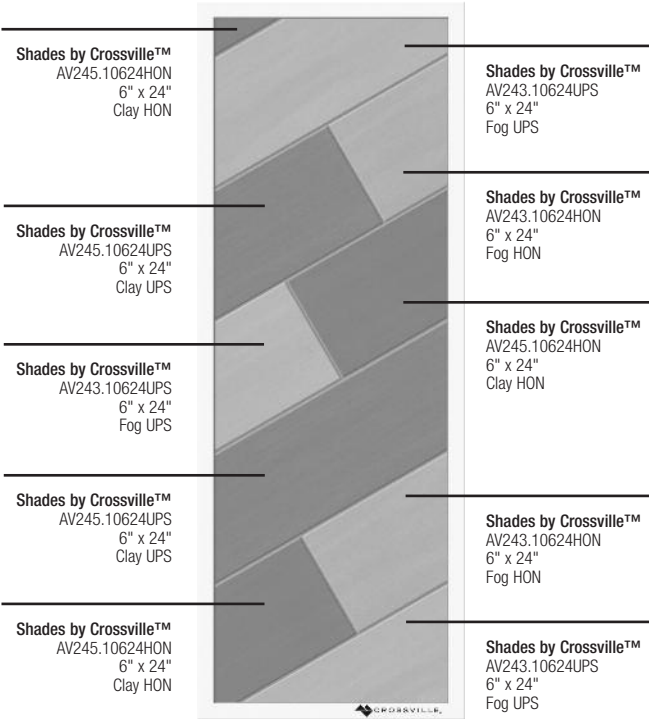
Shades by Crossville™
AV245.10624HON
6" x 24"
Clay HON

Shades by Crossville™
AV245.10624UPS
6" x 24"
Clay UPS

Shades by Crossville™
AV243.10624UPS
6" x 24"
Fog UPS

Shades by Crossville™
AV245.10624UPS
6" x 24"
Clay UPS

Shades by Crossville™
AV245.10624HON
6" x 24"
Clay HON

Shades by Crossville™
AV243.10624UPS
6" x 24"
Fog UPS

Shades by Crossville™
AV243.10624HON
6" x 24"
Fog HON

Shades by Crossville™
AV245.10624HON
6" x 24"
Clay HON

Shades by Crossville™
AV243.10624HON
6" x 24"
Fog HON

Shades by Crossville™
AV243.10624UPS
6" x 24"
Fog UPS

CROSSVILLE